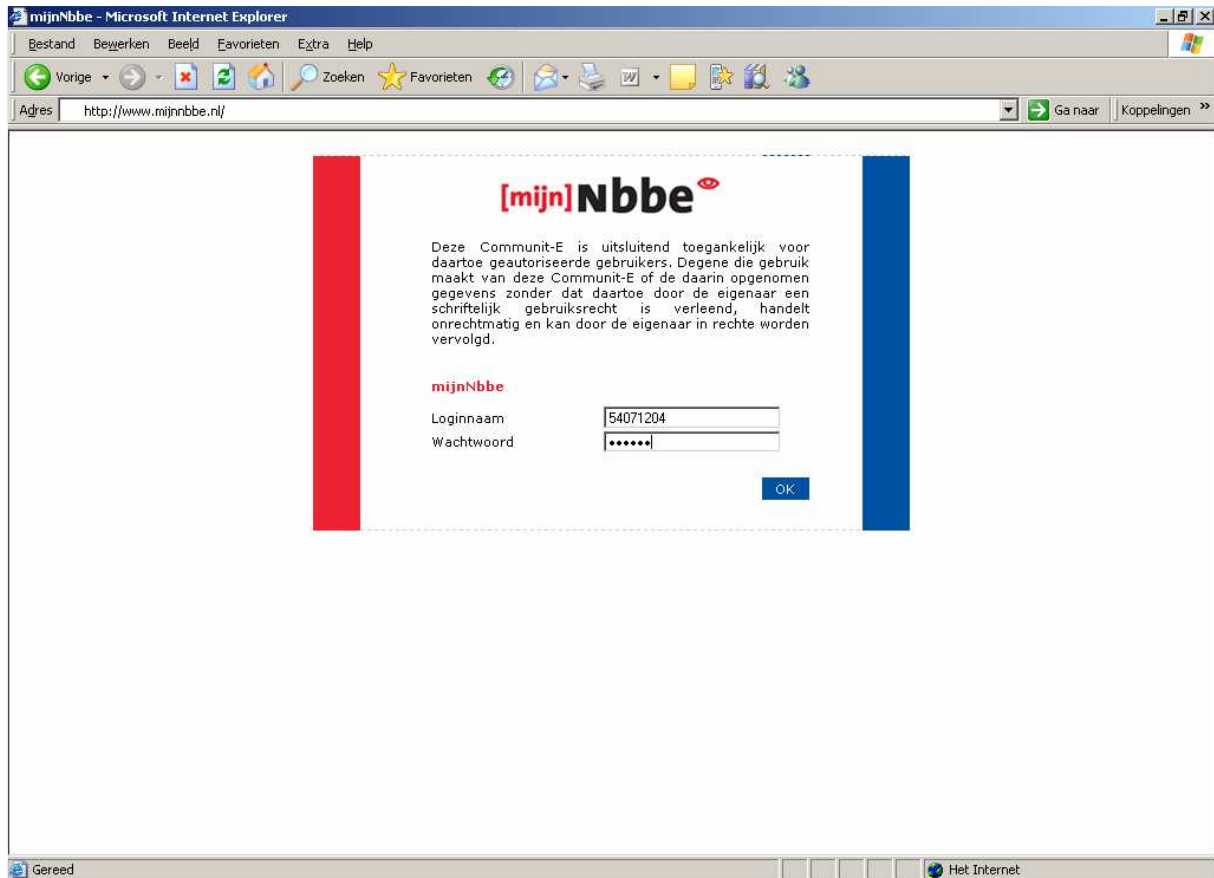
mijnNbbe - Microsoft Internet Explorer

Bestand Bewerken Beeld Favorieten Extra Help

Vorige Zoeken Favorieten

Adres http://www.mijnnbbe.nl/ Ga naar Koppelingen »

[mijn] Nbbe

Deze Communit-E is uitsluitend toegankelijk voor daartoe geautoriseerde gebruikers. Degene die gebruik maakt van deze Communit-E of de daarin opgenomen gegevens zonder dat daartoe door de eigenaar een schriftelijk gebruiksrecht is verleend, handelt onrechtmatig en kan door de eigenaar in rechte worden vervolgd.

mijnNbbe

Loginnaam 54071204

Wachtwoord ••••••

OK

Gereed

Het Internet